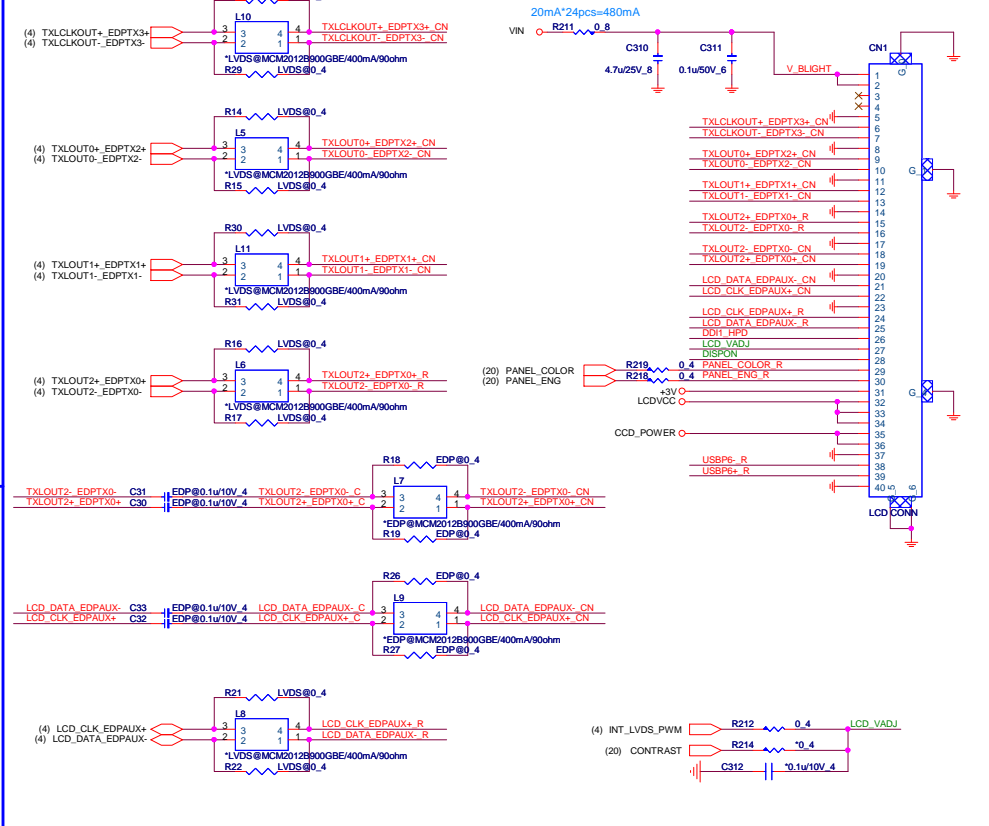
(4) TXLCLKOUT+_EDPTX3+
(4) TXLCLKOUT-_EDPTX3-
L10
3 4
2 1
TXLCLKOUT+_EDPTX3+_CN
TXLCLKOUT-_EDPTX3-_CN
*LVDS@MCM2012B900GBE/400mA/90ohm
R29 LVDS@0_4

R14 LVDS@0_4
(4) TXLOUT0+_EDPTX2+
(4) TXLOUT0-_EDPTX2-
L5
3 4
2 1
TXLOUT0+_EDPTX2+_CN
TXLOUT0-_EDPTX2-_CN
*LVDS@MCM2012B900GBE/400mA/90ohm
R15 LVDS@0_4

R30 LVDS@0_4
(4) TXLOUT1+_EDPTX1+
(4) TXLOUT1-_EDPTX1-
L11
3 4
2 1
TXLOUT1+_EDPTX1+_CN
TXLOUT1-_EDPTX1-_CN
*LVDS@MCM2012B900GBE/400mA/90ohm
R31 LVDS@0_4

R16 LVDS@0_4
(4) TXLOUT2+_EDPTX0+
(4) TXLOUT2-_EDPTX0-
L6
3 4
2 1
TXLOUT2+_EDPTX0+_R
TXLOUT2-_EDPTX0-_R
*LVDS@MCM2012B900GBE/400mA/90ohm
R17 LVDS@0_4

R18 EDP@0_4
TXLOUT2-_EDPTX0- C31 EDP@0.1u/10V_4 TXLOUT2-_EDPTX0-_C
TXLOUT2+_EDPTX0+ C30 EDP@0.1u/10V_4 TXLOUT2+_EDPTX0+_C
L7
3 4
2 1
TXLOUT2-_EDPTX0-_CN
TXLOUT2+_EDPTX0+_CN
*EDP@MCM2012B900GBE/400mA/90ohm
R19 EDP@0_4

R26 EDP@0_4
LCD_DATA_EDPAUX- C33 EDP@0.1u/10V_4 LCD_DATA_EDPAUX-_C
LCD_CLK_EDPAUX+ C32 EDP@0.1u/10V_4 LCD_CLK_EDPAUX+_C
L9
3 4
2 1
LCD_DATA_EDPAUX-_CN
LCD_CLK_EDPAUX+_CN
*EDP@MCM2012B900GBE/400mA/90ohm
R27 EDP@0_4

R21 LVDS@0_4
(4) LCD_CLK_EDPAUX+
(4) LCD_DATA_EDPAUX-
L8
3 4
2 1
LCD_CLK_EDPAUX+_R
LCD_DATA_EDPAUX-_R
*LVDS@MCM2012B900GBE/400mA/90ohm
R22 LVDS@0_4

20mA*24pcs=480mA
VIN R211 0_8
C310 4.7u/25V_8
C311 0.1u/50V_6
V_BLIGHT
CN1
G_
G_
G_
TXLCLKOUT+_EDPTX3+_CN
TXLCLKOUT-_EDPTX3-_CN
TXLOUT0+_EDPTX2+_CN
TXLOUT0-_EDPTX2-_CN
TXLOUT1+_EDPTX1+_CN
TXLOUT1-_EDPTX1-_CN
TXLOUT2+_EDPTX0+_R
TXLOUT2-_EDPTX0-_R
TXLOUT2-_EDPTX0-_CN
TXLOUT2+_EDPTX0+_CN
LCD_DATA_EDPAUX-_CN
LCD_CLK_EDPAUX+_CN
LCD_CLK_EDPAUX+_R
LCD_DATA_EDPAUX-_R
DDI1_HPD
LCD_VADJ
DISPON
(20) PANEL_COLOR R219 0_4 PANEL_COLOR_R
(20) PANEL_ENG R218 0_4 PANEL_ENG_R
+3V
LCDVCC
CCD_POWER
USBP6-_R
USBP6+_R
1 2 3 4 5 6 7 8 9 10 11 12 13 14 15 16 17 18 19 20 21 22 23 24 25 26 27 28 29 30 31 32 33 34 35 36 37 38 39 40
45 46
LCD CONN

(4) INT_LVDS_PWM R212 0_4 LCD_VADJ
(20) CONTRAST R214 *0_4
C312 *0.1u/10V_4